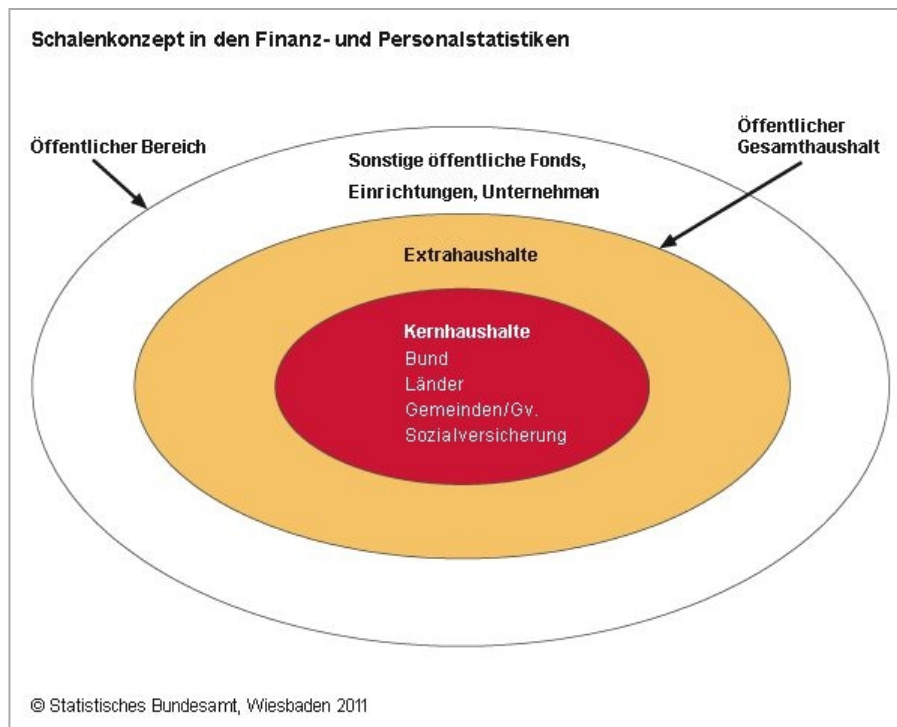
Schalenkonzept in den Finanz- und Personalstatistiken

Öffentlicher Bereich

Öffentlicher Gesamthaushalt

Sonstige öffentliche Fonds, Einrichtungen, Unternehmen

Extrahaushalte

Kernhaushalte
Bund
Länder
Gemeinden/Gv.
Sozialversicherung

© Statistisches Bundesamt, Wiesbaden 2011